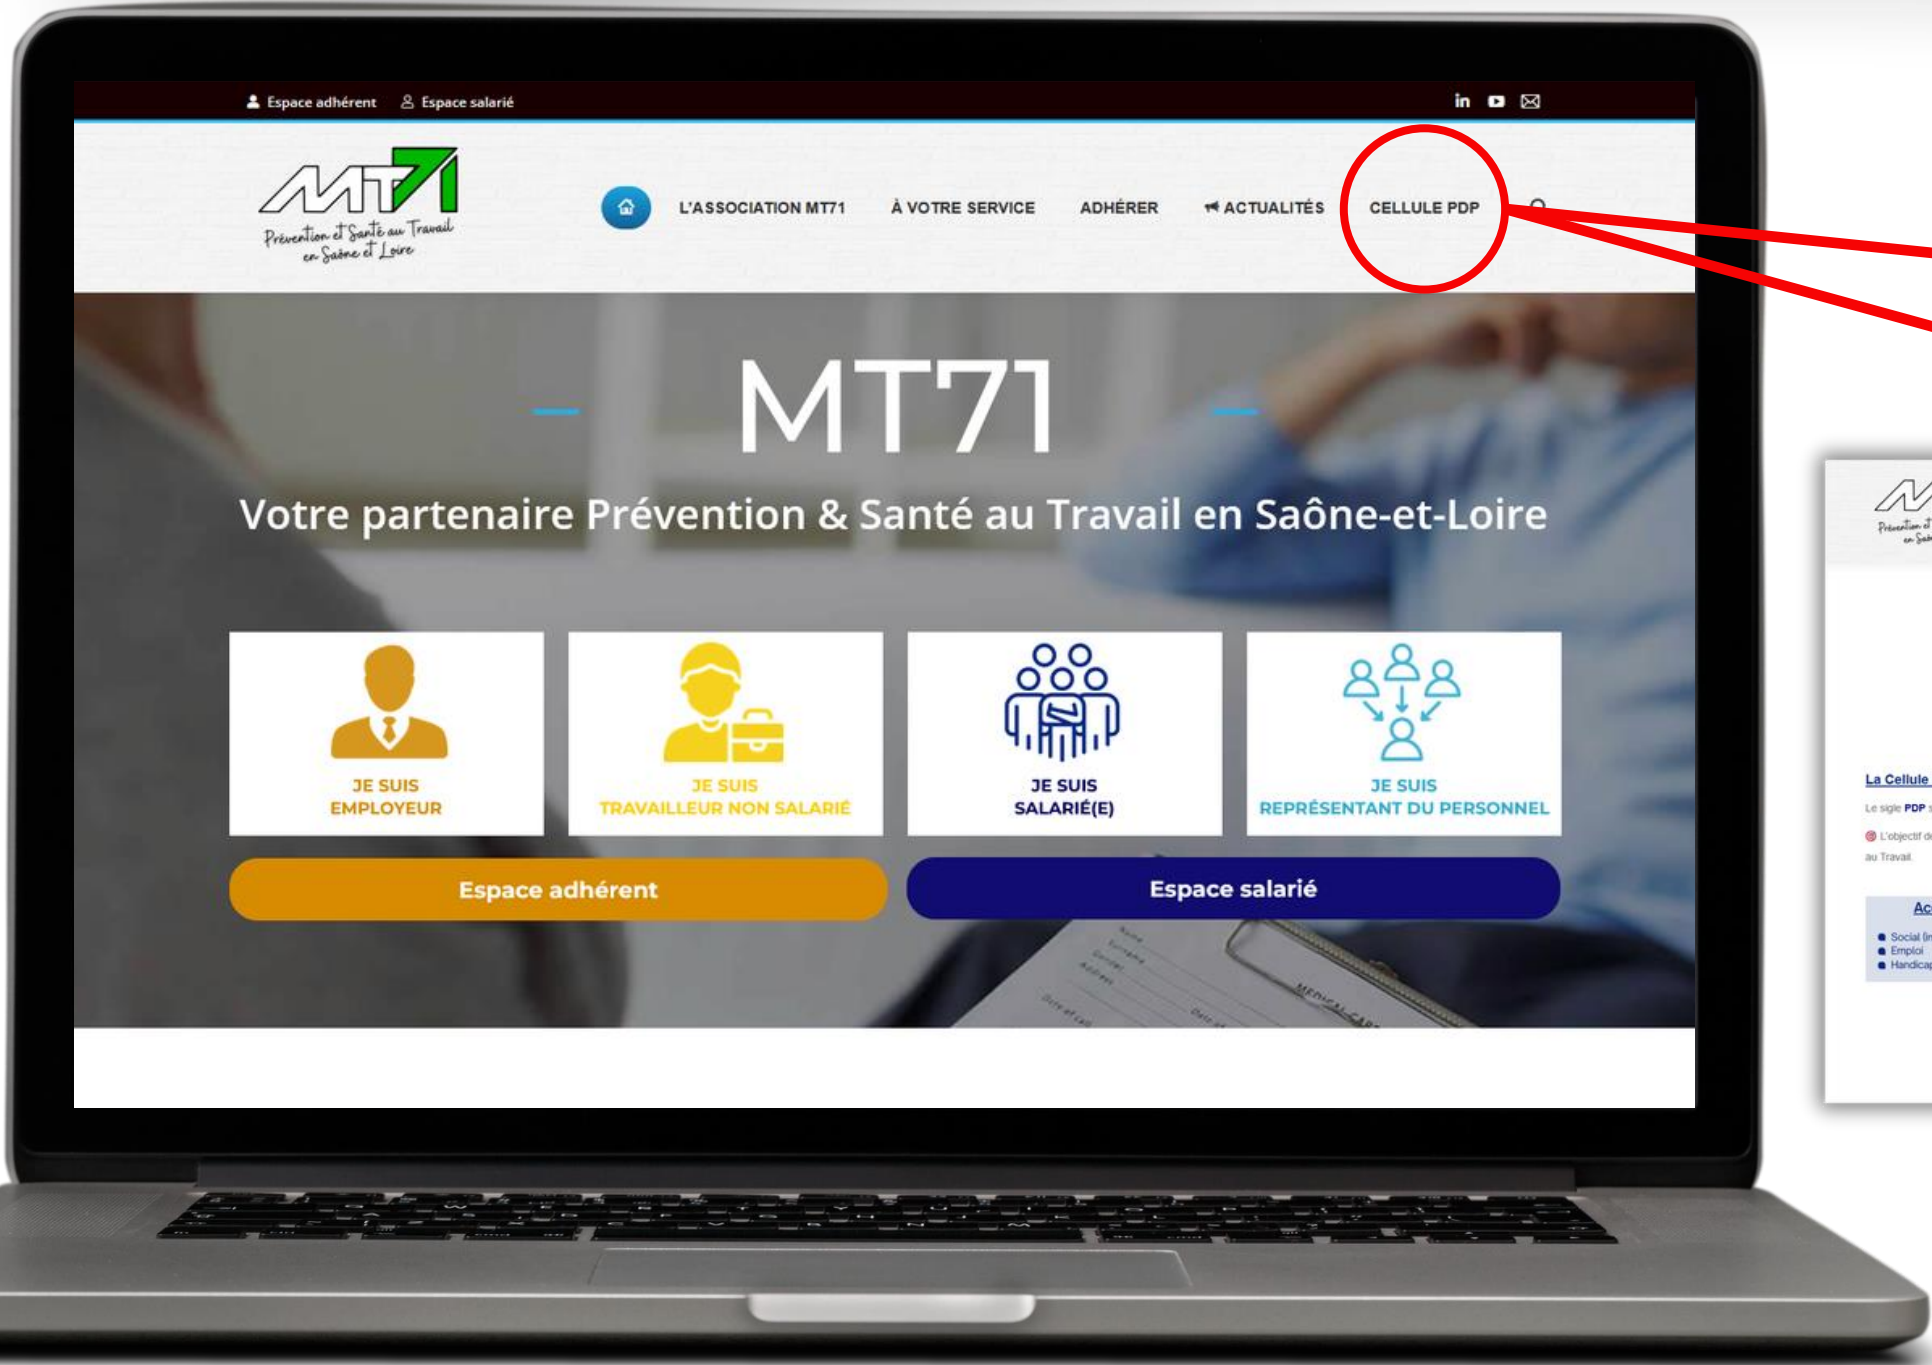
Espace adhérent   Espace salarié

MT71
Prévention et Santé au Travail en Saône et Loire

L'ASSOCIATION MT71   À VOTRE SERVICE   ADHÉRER   ACTUALITÉS   CELLULE PDP

MT71

Votre partenaire Prévention & Santé au Travail en Saône-et-Loire

JE SUIS EMPLOYEUR

JE SUIS TRAVAILLEUR NON SALARIÉ

JE SUIS SALARIÉ(E)

JE SUIS REPRÉSENTANT DU PERSONNEL

Espace adhérent

Espace salarié

La Cellule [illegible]
Le sigle PDP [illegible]
L'objectif d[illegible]
au Travail
Ac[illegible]
Social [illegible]
Emploi
Handica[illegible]